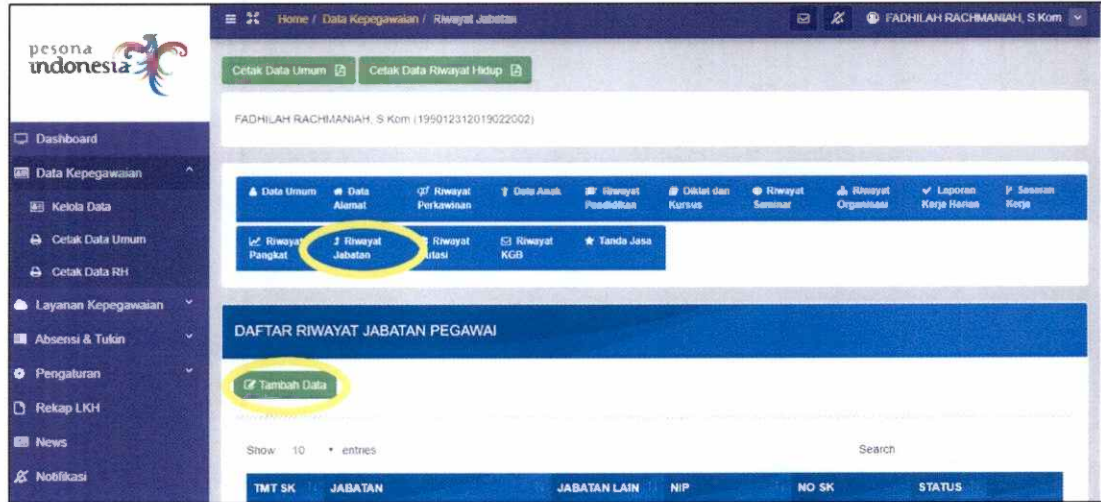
pesona indonesia

Home / Data Kepegawaian / Riwayat Jabatan

FADHILAH RACHMANIAH, S.Kom

Dashboard
Data Kepegawaian
Kelola Data
Cetak Data Umum
Cetak Data RH
Layanan Kepegawaian
Absensi & Tukin
Pengaturan
Rekap LKH
News
Notifikasi

Cetak Data Umum
Cetak Data Riwayat Hidup

FADHILAH RACHMANIAH, S.Kom (199012312019022002)

Data Umum
Data Alamat
Riwayat Perkawinan
Data Anak
Riwayat Pendidikan
Diklat dan Kursus
Riwayat Seminar
Riwayat Organisasi
Laporan Kerja Harian
Sasaran Kerja
Riwayat Pangkat
Riwayat Jabatan
Riwayat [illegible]rlasi
Riwayat KGB
Tanda Jasa

DAFTAR RIWAYAT JABATAN PEGAWAI

Tambah Data

Show 10 entries

Search

| TMT SK | JABATAN | JABATAN LAIN | NIP | NO SK | STATUS |
|---|---|---|---|---|---|